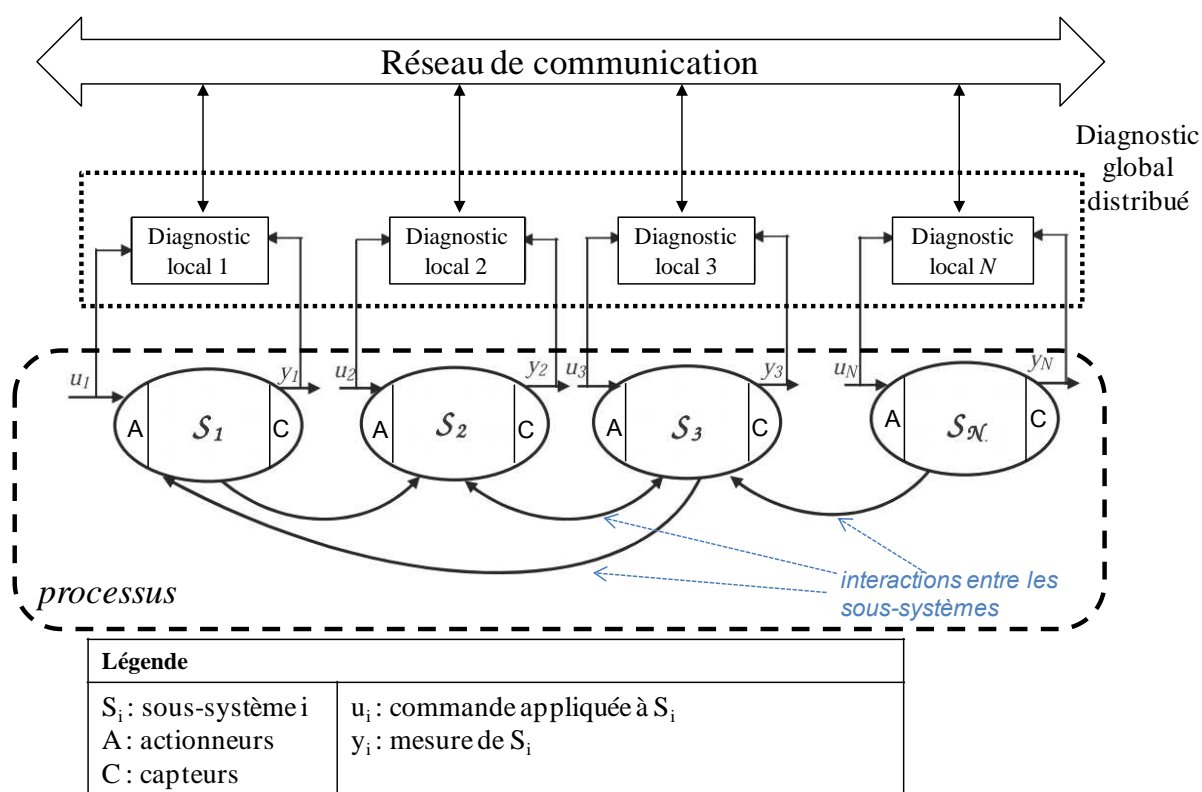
Réseau de communication

Diagnostic global distribué

Diagnostic local 1

Diagnostic local 2

Diagnostic local 3

Diagnostic local $N$

$u_1$ $y_1$ $u_2$ $y_2$ $u_3$ $y_3$ $u_N$ $y_N$

A $\mathcal{S}_1$ C

A $\mathcal{S}_2$ C

A $\mathcal{S}_3$ C

A $\mathcal{S}_\mathcal{N}$ C

interactions entre les sous-systèmes

processus

| Légende | |
|---|---|
| $S_i$ : sous-système i<br>A : actionneurs<br>C : capteurs | $u_i$ : commande appliquée à $S_i$<br>$y_i$ : mesure de $S_i$ |